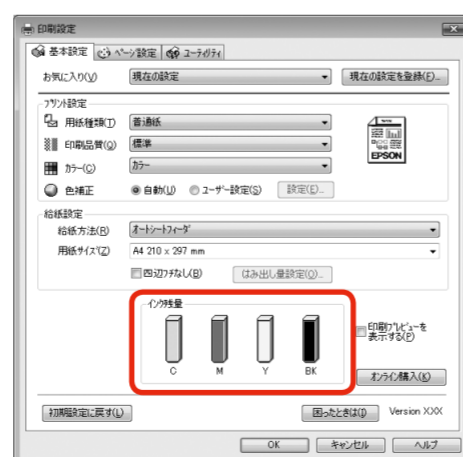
印刷設定

基本設定 ページ設定 ユーティリティ

お気に入り(V) 現在の設定 現在の設定を登録(E)...

プリント設定

用紙種類(T) 普通紙

印刷品質(Q) 標準

カラー(C) カラー

色補正 ◉ 自動(U) ○ ユーザー設定(S) 設定(E)...

EPSON

給紙設定

給紙方法(R) オートシートフィーダ

用紙サイズ(Z) A4 210 x 297 mm

四辺フチなし(B) はみ出し量設定(O)...

インク残量

C M Y BK

印刷プレビューを表示する(P)

オンライン購入(K)

初期設定に戻す(L) 困ったときは(I) Version XXX

OK キャンセル ヘルプ